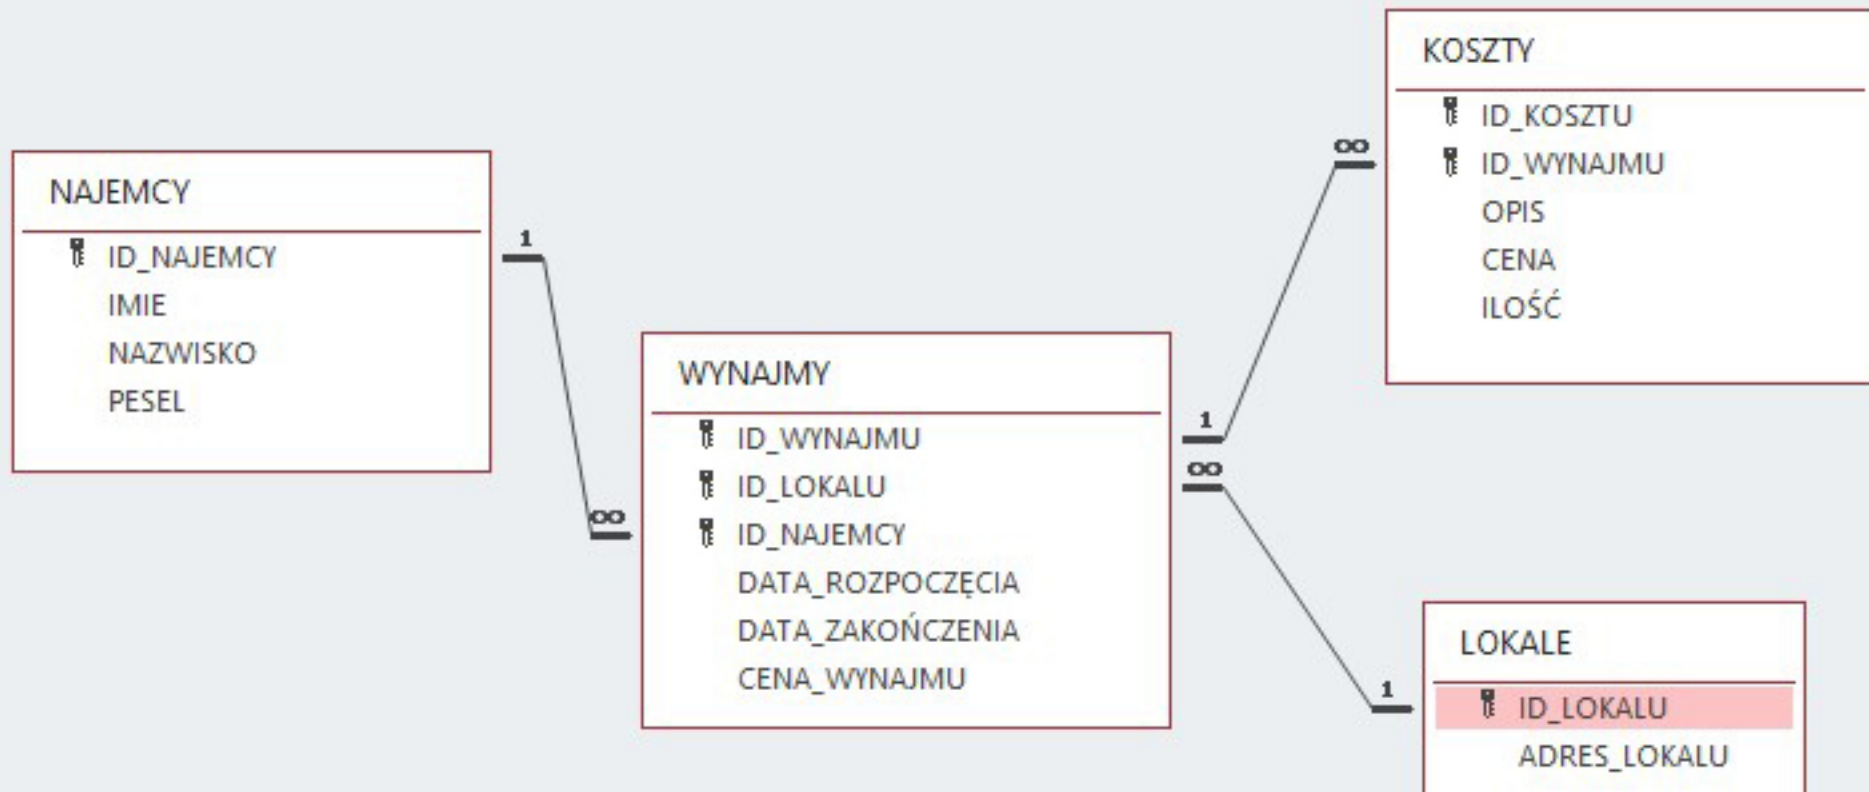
NAJEMCY
ID_NAJEMCY
IMIE
NAZWISKO
PESEL

1
∞

WYNAJMY
ID_WYNAJMU
ID_LOKALU
ID_NAJEMCY
DATA_ROZPOCZĘCIA
DATA_ZAKOŃCZENIA
CENA_WYNAJMU

1
∞

∞
1

KOSZTY
ID_KOSZTU
ID_WYNAJMU
OPIS
CENA
ILOŚĆ

LOKALE
ID_LOKALU
ADRES_LOKALU